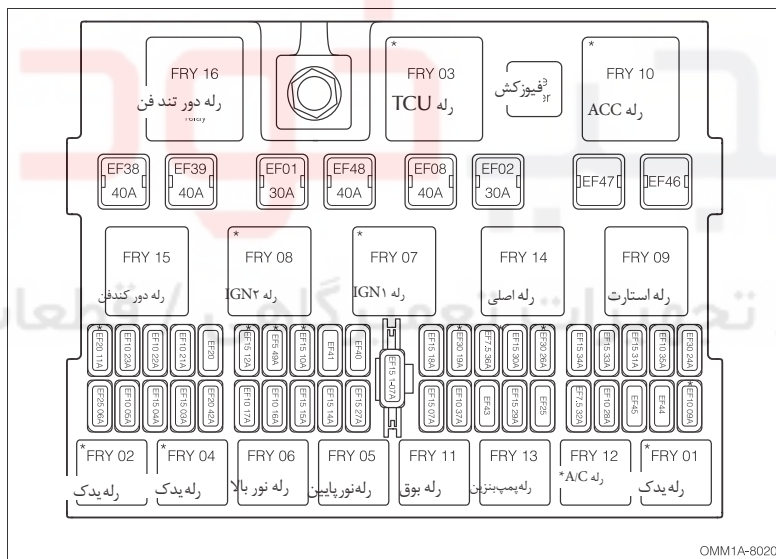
FRY 16
رله دور تند فن
relay

FRY 03
رله TCU

فیوزکش

FRY 10
رله ACC

EF38 40A
EF39 40A
EF01 30A
EF48 40A
EF08 40A
EF02 30A
EF47
EF46

FRY 15
رله دور کندفن

FRY 08
رله IGN۲

FRY 07
رله IGN۱

FRY 14
رله اصلی

FRY 09
رله استارت

EF20 11A
EF19 23A
EF18 22A
EF19 21A
EF20
EF16 12A
EF5 49A
EF15 10A
EF41
EF40
EF15 18A
EF30 19A
EF7.5 36A
EF15 30A
EF30 26A
EF15 34A
EF15 33A
EF15 31A
EF10 35A
EF30 24A

EF15 1-07A

EF25 06A
EF10 05A
EF15 04A
EF15 03A
EF20 42A
EF10 17A
EF10 16A
EF15 15A
EF15 14A
EF15 27A
EF15 07A
EF10 37A
EF43
EF15 29A
EF25
EF7.5 32A
EF10 28A
EF45
EF44
EF10 09A

FRY 02
رله یدک

FRY 04
رله یدک

FRY 06
رله نور بالا

FRY 05
رله نور پایین

FRY 11
رله بوق

FRY 13
رله پمپ بنزین

FRY 12
رله A/C

FRY 01
رله یدک

OMM1A-8020